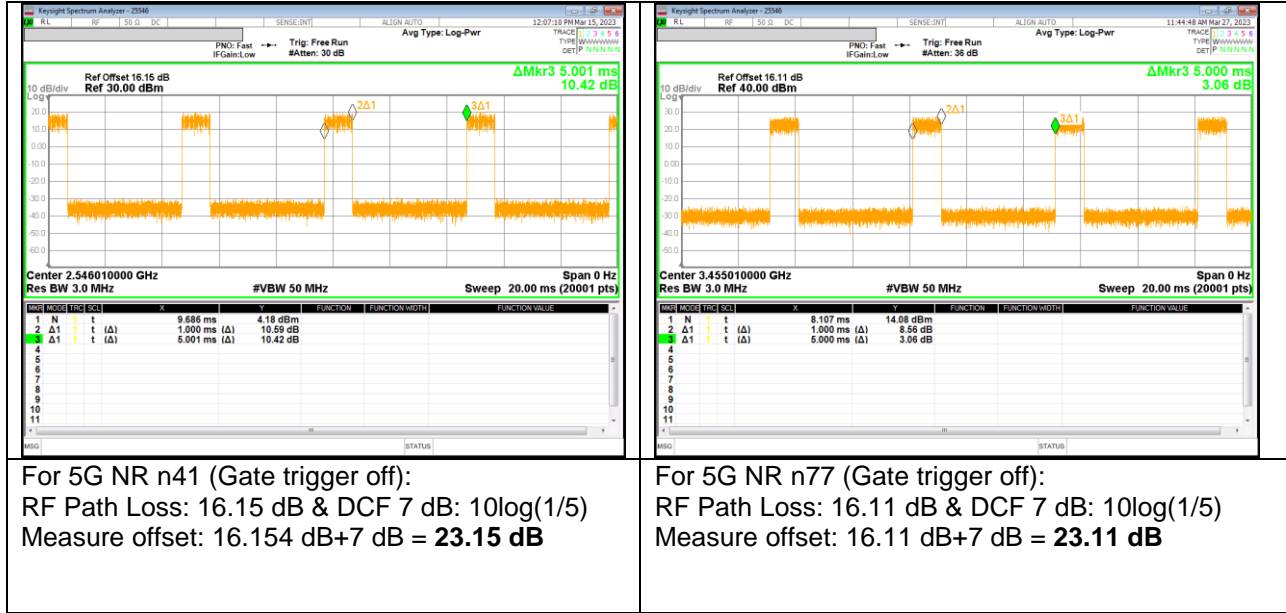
| Keysight Spectrum Analyzer - 25546 RL RF 50 Ω DC SENSE:INT ALIGN AUTO 12:07:10 PM Mar 15, 2023 Avg Type: Log-Pwr TRACE 1 2 3 4 5 6 TYPE WWWWWW DET P N N N N N PNO: Fast Trig: Free Run IFGain:Low #Atten: 30 dB Ref Offset 16.15 dB ΔMkr3 5.001 ms 10 dB/div Ref 30.00 dBm 10.42 dB Log 20.0 10.0 0.00 -10.0 -20.0 -30.0 -40.0 -50.0 -60.0 2Δ1 3Δ1 Center 2.546010000 GHz Span 0 Hz Res BW 3.0 MHz #VBW 50 MHz Sweep 20.00 ms (20001 pts) MKR MODE TRC SCL X Y FUNCTION FUNCTION WIDTH FUNCTION VALUE 1 N 1 t 9.686 ms 4.18 dBm 2 Δ1 1 t (Δ) 1.000 ms (Δ) 10.59 dB 3 Δ1 1 t (Δ) 5.001 ms (Δ) 10.42 dB 4 5 6 7 8 9 10 11 MSG STATUS | Keysight Spectrum Analyzer - 25546 RL RF 50 Ω DC SENSE:INT ALIGN AUTO 11:44:48 AM Mar 27, 2023 Avg Type: Log-Pwr TRACE 1 2 3 4 5 6 TYPE WWWWWW DET P N N N N N PNO: Fast Trig: Free Run IFGain:Low #Atten: 36 dB Ref Offset 16.11 dB ΔMkr3 5.000 ms 10 dB/div Ref 40.00 dBm 3.06 dB Log 30.0 20.0 10.0 0.00 -10.0 -20.0 -30.0 -40.0 -50.0 2Δ1 3Δ1 Center 3.455010000 GHz Span 0 Hz Res BW 3.0 MHz #VBW 50 MHz Sweep 20.00 ms (20001 pts) MKR MODE TRC SCL X Y FUNCTION FUNCTION WIDTH FUNCTION VALUE 1 N 1 t 8.107 ms 14.08 dBm 2 Δ1 1 t (Δ) 1.000 ms (Δ) 8.56 dB 3 Δ1 1 t (Δ) 5.000 ms (Δ) 3.06 dB 4 5 6 7 8 9 10 11 MSG STATUS |
|---|---|
| For 5G NR n41 (Gate trigger off): RF Path Loss: 16.15 dB & DCF 7 dB: 10log(1/5) Measure offset: 16.154 dB+7 dB = **23.15 dB** | For 5G NR n77 (Gate trigger off): RF Path Loss: 16.11 dB & DCF 7 dB: 10log(1/5) Measure offset: 16.11 dB+7 dB = **23.11 dB** |